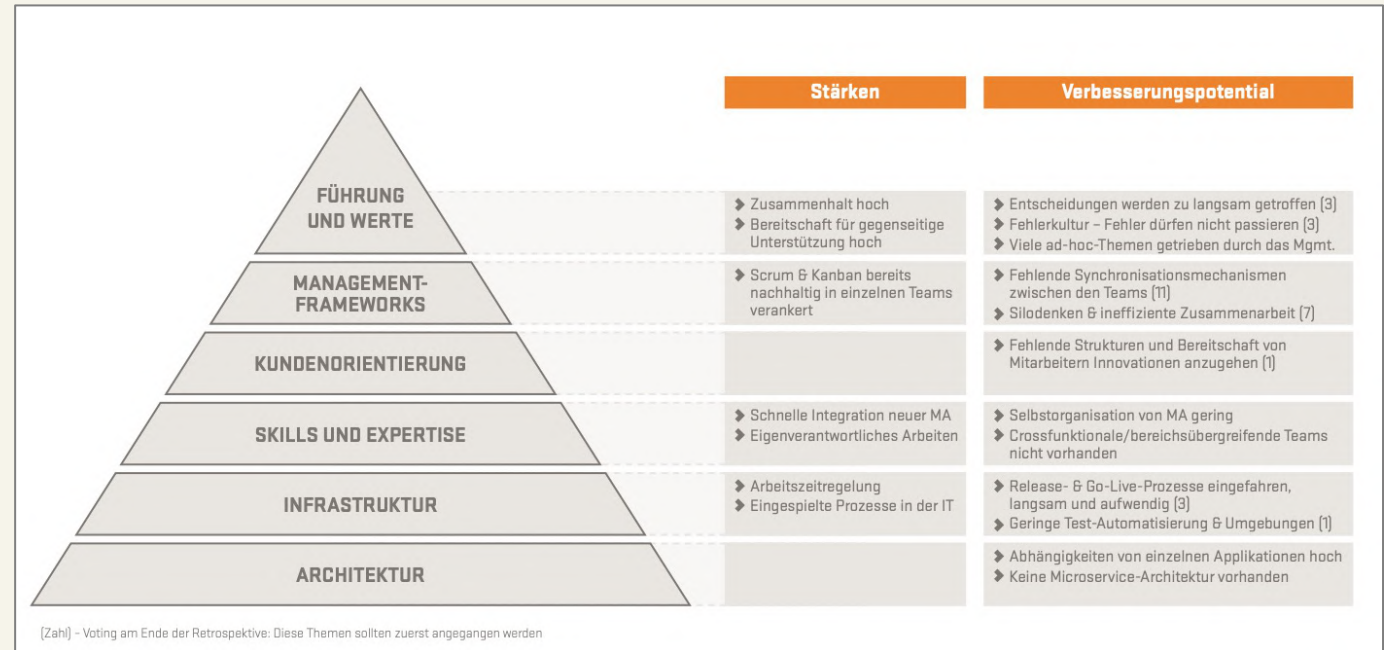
| | Stärken | Verbesserungspotential |
|---|---|---|
| FÜHRUNG UND WERTE | ➤ Zusammenhalt hoch<br>➤ Bereitschaft für gegenseitige Unterstützung hoch | ➤ Entscheidungen werden zu langsam getroffen (3)<br>➤ Fehlerkultur – Fehler dürfen nicht passieren (3)<br>➤ Viele ad-hoc-Themen getrieben durch das Mgmt. |
| MANAGEMENT-FRAMEWORKS | ➤ Scrum & Kanban bereits nachhaltig in einzelnen Teams verankert | ➤ Fehlende Synchronisationsmechanismen zwischen den Teams (11)<br>➤ Silodenken & ineffiziente Zusammenarbeit (7) |
| KUNDENORIENTIERUNG | | ➤ Fehlende Strukturen und Bereitschaft von Mitarbeitern Innovationen anzugehen (1) |
| SKILLS UND EXPERTISE | ➤ Schnelle Integration neuer MA<br>➤ Eigenverantwortliches Arbeiten | ➤ Selbstorganisation von MA gering<br>➤ Crossfunktionale/bereichsübergreifende Teams nicht vorhanden |
| INFRASTRUKTUR | ➤ Arbeitszeitregelung<br>➤ Eingespielte Prozesse in der IT | ➤ Release- & Go-Live-Prozesse eingefahren, langsam und aufwendig (3)<br>➤ Geringe Test-Automatisierung & Umgebungen (1) |
| ARCHITEKTUR | | ➤ Abhängigkeiten von einzelnen Applikationen hoch<br>➤ Keine Microservice-Architektur vorhanden |

(Zahl) – Voting am Ende der Retrospektive: Diese Themen sollten zuerst angegangen werden